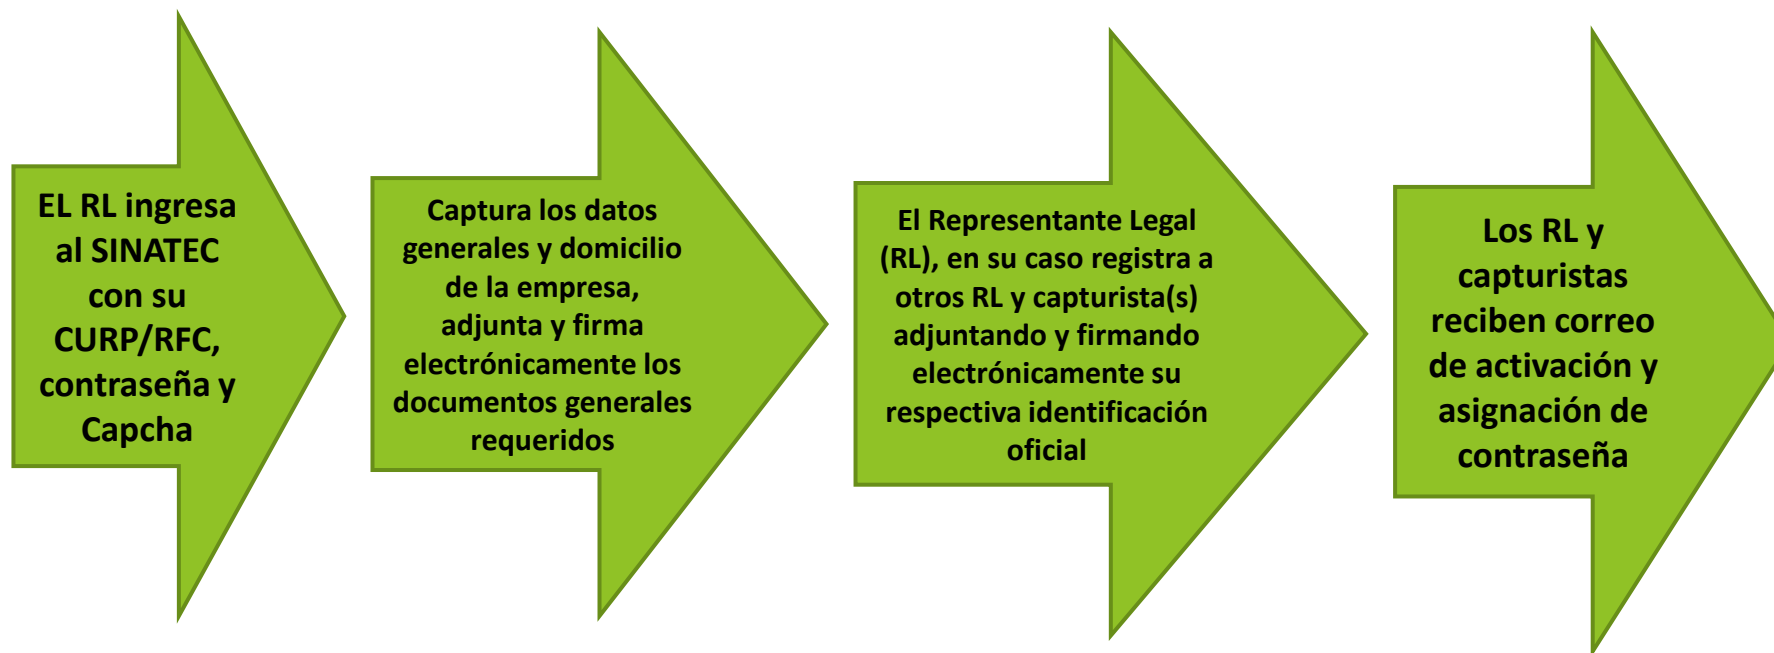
EL RL ingresa al SINATEC con su CURP/RFC, contraseña y Capcha

Captura los datos generales y domicilio de la empresa, adjunta y firma electrónicamente los documentos generales requeridos

El Representante Legal (RL), en su caso registra a otros RL y capturista(s) adjuntando y firmando electrónicamente su respectiva identificación oficial

Los RL y capturistas reciben correo de activación y asignación de contraseña